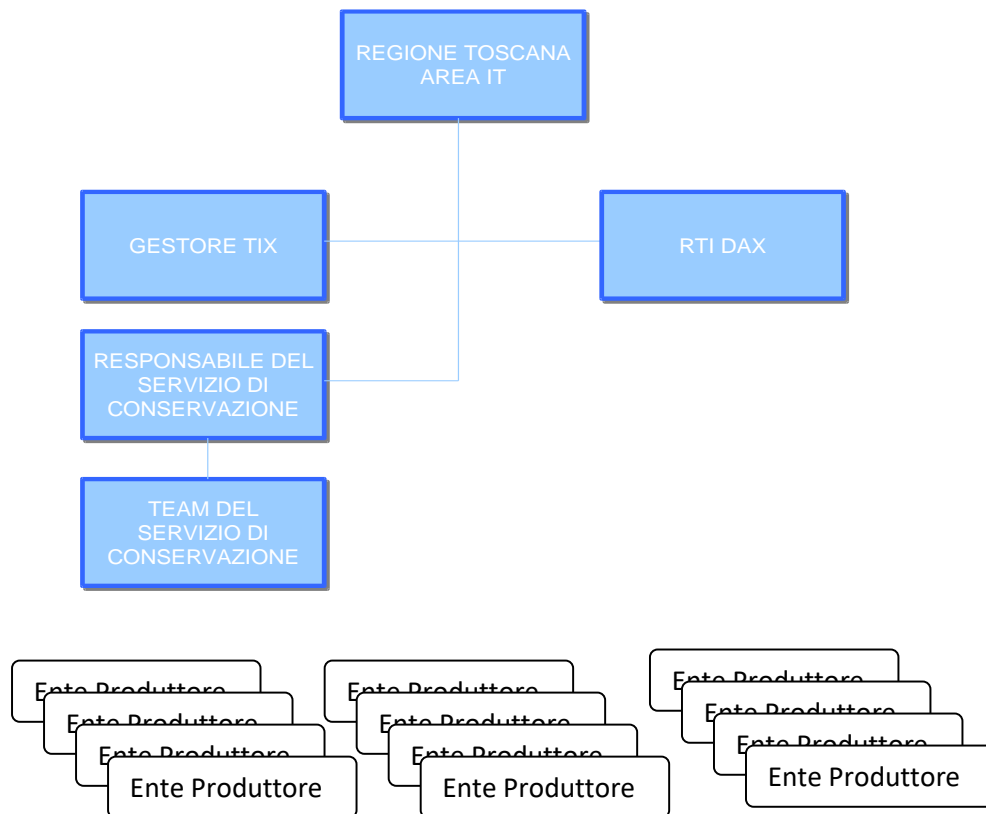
REGIONE TOSCANA AREA IT

GESTORE TIX

RTI DAX

RESPONSABILE DEL SERVIZIO DI CONSERVAZIONE

TEAM DEL SERVIZIO DI CONSERVAZIONE

Ente Produttore
Ente Produttore
Ente Produttore
Ente Produttore

Ente Produttore
Ente Produttore
Ente Produttore
Ente Produttore

Ente Produttore
Ente Produttore
Ente Produttore
Ente Produttore